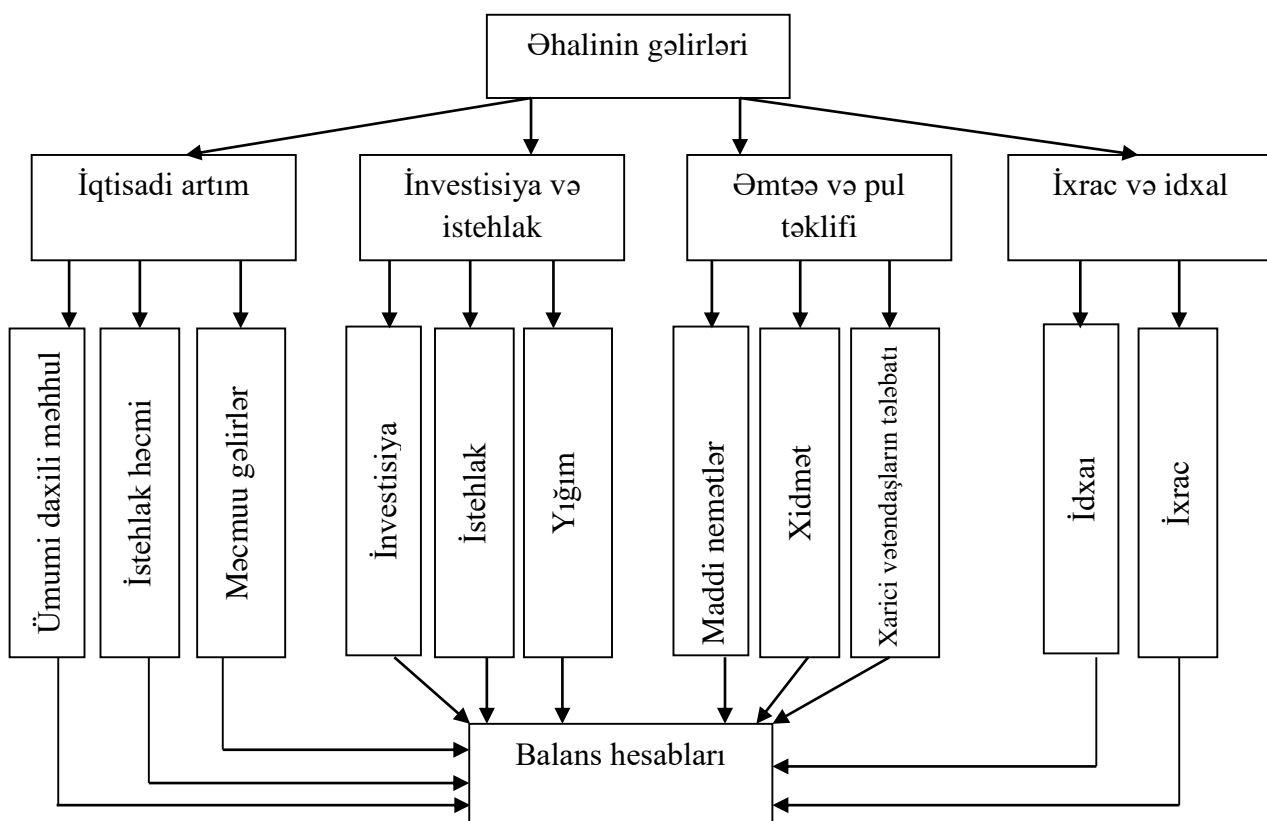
Əhalinin gəlirləri

İqtisadi artım

Ümumi daxili məhsul

İstehlak həcmi

Məcmuu gəlirlər

İnvestisiya və istehlak

İnvestisiya

İstehlak

Yığım

Əmtəə və pul təklifi

Maddi nemətlər

Xidmət

Xarici vətəndaşların tələbatı

İxrac və idxal

İdxaı

İxrac

Balans hesabları